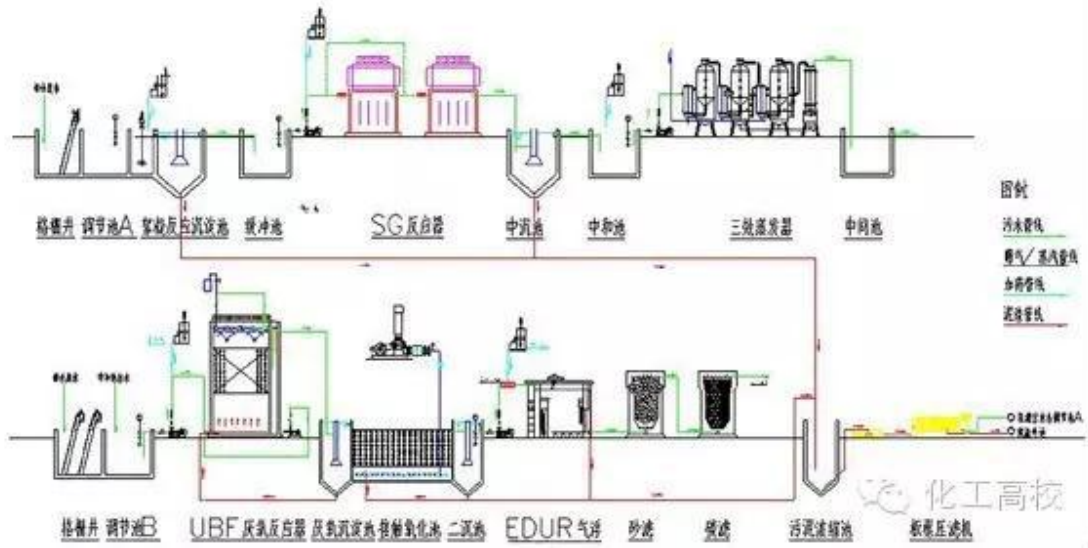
格栅井 调节池A 絮凝反应沉淀池 缓冲池 SG反应器 中沉池 中和池 三效蒸发器 中间池

图例
污水管线
曝气/蒸汽管线
加药管线
污泥管线

格栅井 调节池B UBF厌氧反应器 厌氧沉淀池 接触氧化池 二沉池 EDUR气浮 砂滤 碳滤 污泥浓缩池 板框压滤机

化工高校